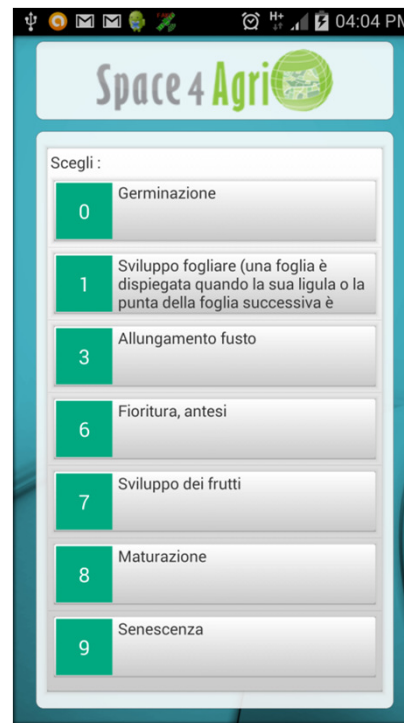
04:04 PM

Space 4 Agri

Scegli :

0 Germinazione

1 Sviluppo fogliare (una foglia è dispiegata quando la sua ligula o la punta della foglia successiva è

3 Allungamento fusto

6 Fioritura, antesi

7 Sviluppo dei frutti

8 Maturazione

9 Senescenza